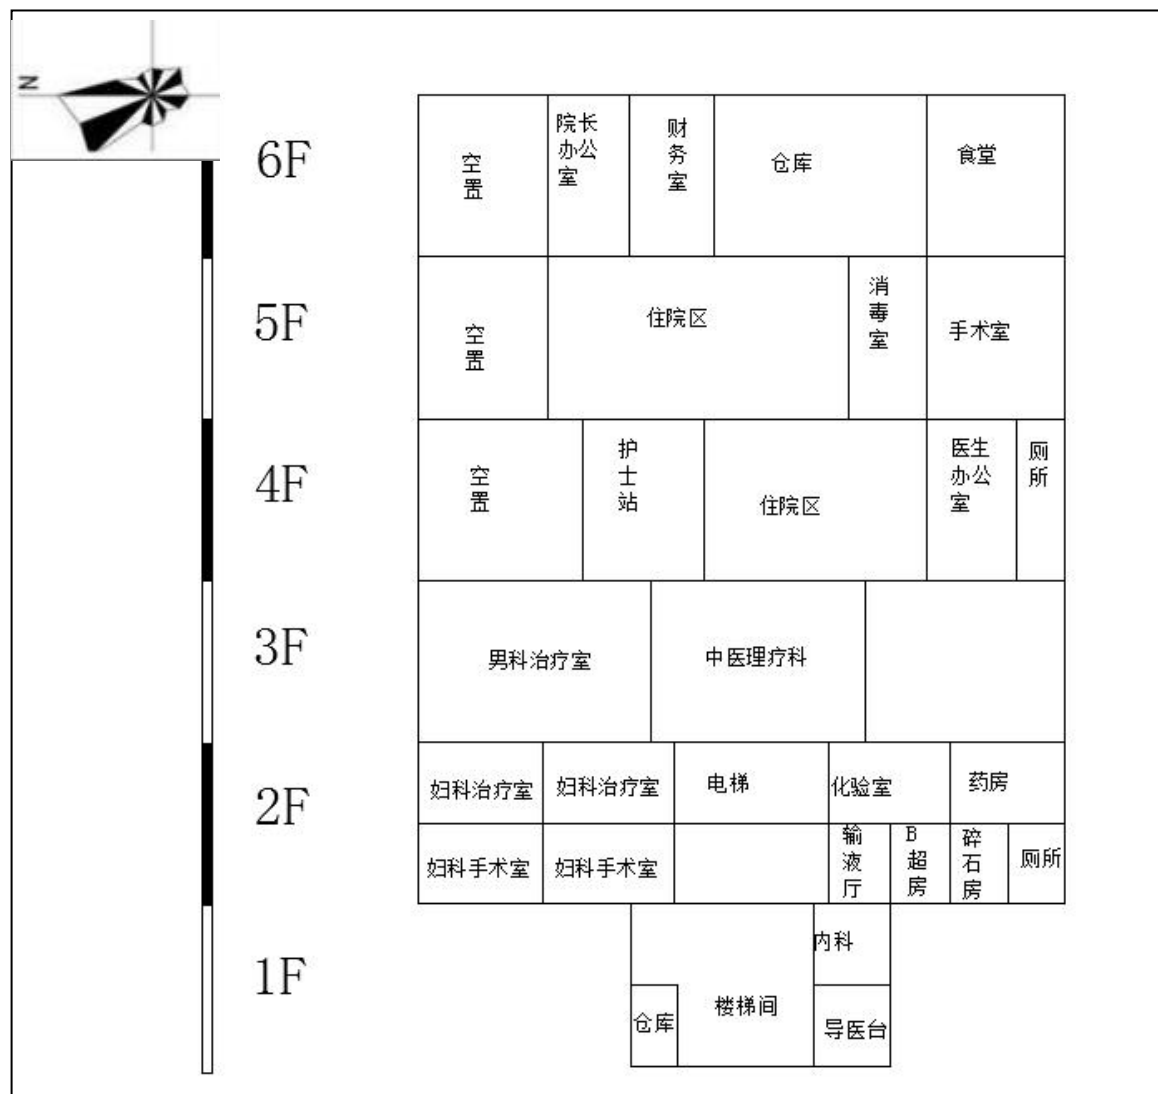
N

6F

空置

院长办公室

财务室

仓库

食堂

5F

空置

住院区

消毒室

手术室

4F

空置

护士站

住院区

医生办公室

厕所

3F

男科治疗室

中医理疗科

2F

妇科治疗室

妇科治疗室

电梯

化验室

药房

妇科手术室

妇科手术室

输液厅

B超房

碎石房

厕所

1F

内科

仓库

楼梯间

导医台